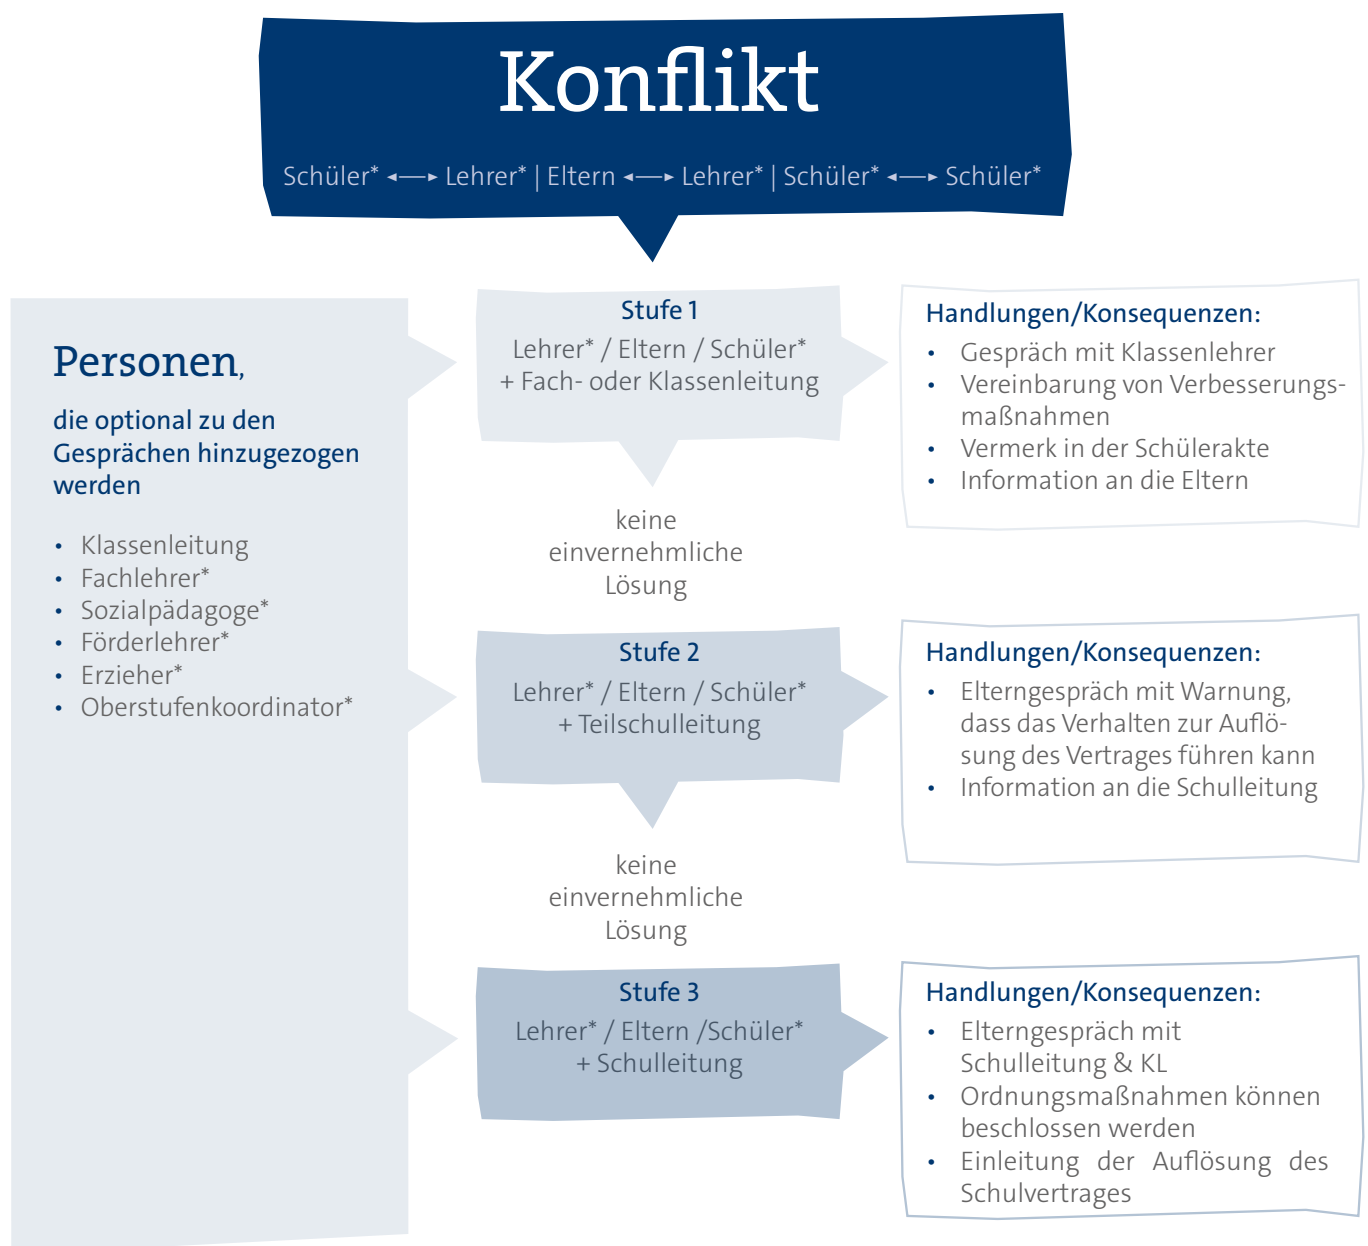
Konflikt

Schüler* ←→ Lehrer* | Eltern ←→ Lehrer* | Schüler* ←→ Schüler*

Personen,

die optional zu den Gesprächen hinzugezogen werden

- Klassenleitung
- Fachlehrer*
- Sozialpädagoge*
- Förderlehrer*
- Erzieher*
- Oberstufenkoordinator*

Stufe 1
Lehrer* / Eltern / Schüler* + Fach- oder Klassenleitung

Handlungen/Konsequenzen:
- Gespräch mit Klassenlehrer
- Vereinbarung von Verbesserungsmaßnahmen
- Vermerk in der Schülerakte
- Information an die Eltern

keine einvernehmliche Lösung

Stufe 2
Lehrer* / Eltern / Schüler* + Teilschulleitung

Handlungen/Konsequenzen:
- Elterngespräch mit Warnung, dass das Verhalten zur Auflösung des Vertrages führen kann
- Information an die Schulleitung

keine einvernehmliche Lösung

Stufe 3
Lehrer* / Eltern /Schüler* + Schulleitung

Handlungen/Konsequenzen:
- Elterngespräch mit Schulleitung & KL
- Ordnungsmaßnahmen können beschlossen werden
- Einleitung der Auflösung des Schulvertrages